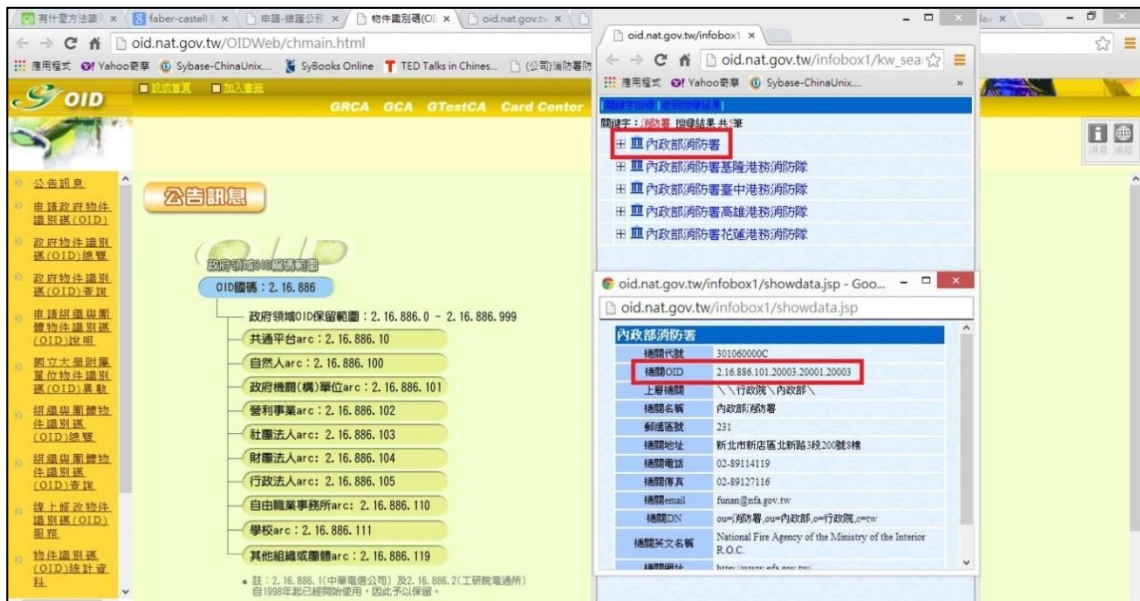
有什麼方法確 × | faber-castell × | 申請-總職公務 × | 物件識別碼(OI × | oid.nat.gov.tw × | lai ×

oid.nat.gov.tw/OIDWeb/chmain.html

應用程式 Yahoo奇摩 Sybase-ChinaUnix... SyBooks Online TED Talks in Chines... (公司)消防署

OID

設成首頁 加入書籤

GRCA GCA GTestCA Card Center

公告訊息
申請政府物件識別碼(OID)
政府物件識別碼(OID)總覽
政府物件識別碼(OID)查詢
申請組織與團體物件識別碼(OID)說明
國立大學附屬單位物件識別碼(OID)異動
組織與團體物件識別碼(OID)總覽
組織與團體物件識別碼(OID)查詢
線上維護物件識別碼(OID)服務
物件識別碼(OID)統計資料

公告訊息

政府領域OID編碼範圍

OID國碼：2.16.886

政府領域OID保留範圍：2.16.886.0 - 2.16.886.999

共通平台arc：2.16.886.10

自然人arc：2.16.886.100

政府機關(構)單位arc：2.16.886.101

營利事業arc：2.16.886.102

社團法人arc：2.16.886.103

財團法人arc：2.16.886.104

行政法人arc：2.16.886.105

自由職業事務所arc：2.16.886.110

學校arc：2.16.886.111

其他組織或團體arc：2.16.886.119

• 註：2.16.886.1(中華電信公司) 及2.16.886.2(工研院電通所) 自1998年起已經開始使用，因此予以保留。

oid.nat.gov.tw/infobox1 ×

oid.nat.gov.tw/infobox1/kw_sea

應用程式 Yahoo奇摩 Sybase-ChinaUnix...

關鍵字查詢 返回搜尋結果

關鍵字：消防署 搜尋結果 共5筆

內政部消防署
內政部消防署基隆港務消防隊
內政部消防署臺中港務消防隊
內政部消防署高雄港務消防隊
內政部消防署花蓮港務消防隊

oid.nat.gov.tw/infobox1/showdata.jsp - Goo...

oid.nat.gov.tw/infobox1/showdata.jsp

內政部消防署

| 機關代號 | 301060000C |
|---|---|
| 機關OID | 2.16.886.101.20003.20001.20003 |
| 上層機關 | \\行政院\內政部\ |
| 機關名稱 | 內政部消防署 |
| 郵遞區號 | 231 |
| 機關地址 | 新北市新店區北新路3段200號8樓 |
| 機關電話 | 02-89114119 |
| 機關傳真 | 02-89127116 |
| 機關email | funan@nfa.gov.tw |
| 機關DN | ou=消防署,ou=內政部,o=行政院,c=tw |
| 機關英文名稱 | National Fire Agency of the Ministry of the Interior R.O.C. |
| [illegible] | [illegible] |

說明 連結